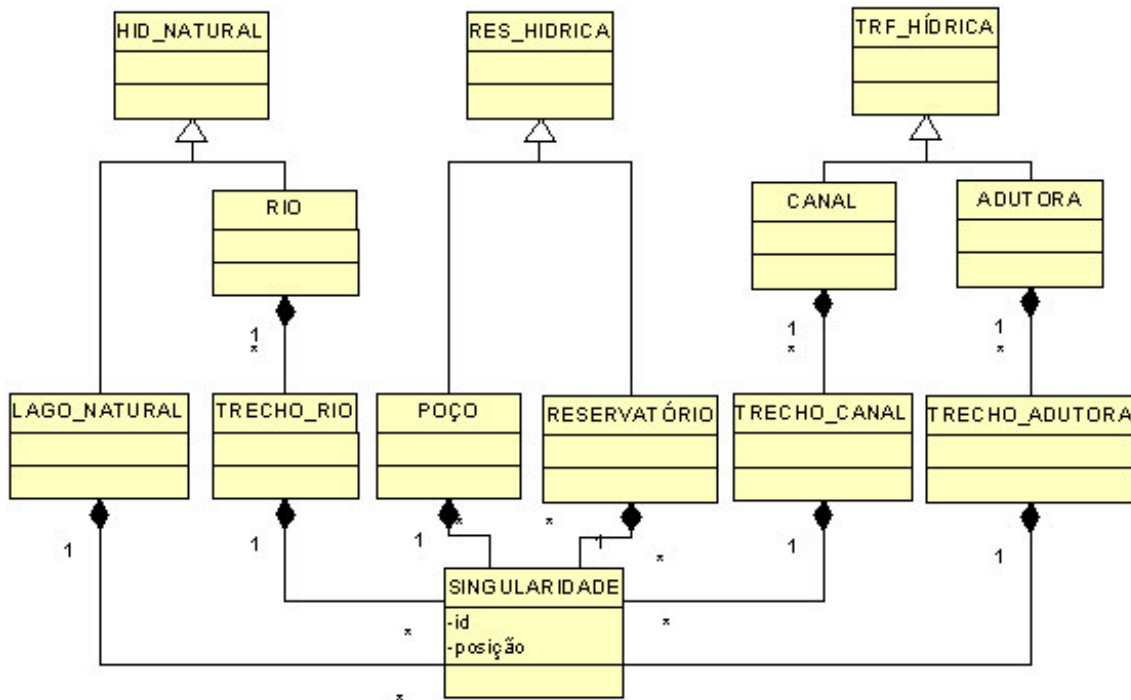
HID_NATURAL

RES_HIDRICA

TRF_HÍDRICA

RIO

CANAL

ADUTORA

1
*

1
*

1
*

LAGO_NATURAL

TRECHO_RIO

POÇO

RESERVATÓRIO

TRECHO_CANAL

TRECHO_ADUTORA

1

1

1 *

* 1

*

1

1

SINGULARIDADE
-id
-posição

*

*

*